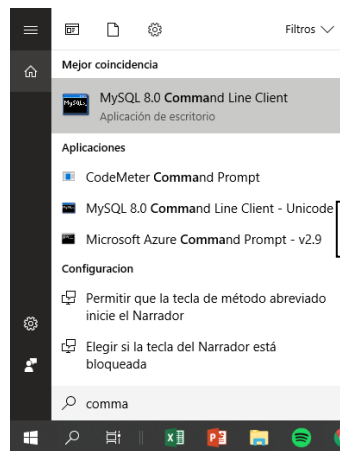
Filtros

Mejor coincidencia

MySQL 8.0 Command Line Client
Aplicación de escritorio

Aplicaciones

CodeMeter Command Prompt

MySQL 8.0 Command Line Client - Unicode

Microsoft Azure Command Prompt - v2.9

Configuracion

Permitir que la tecla de método abreviado inicie el Narrador

Elegir si la tecla del Narrador está bloqueada

comma